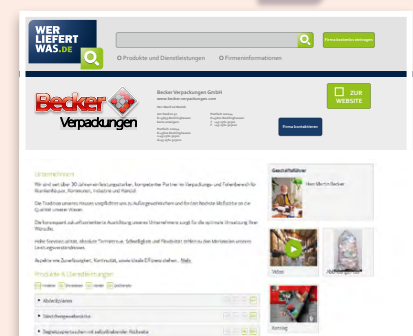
WER LIEFERT WAS.DE

Firmeneintrag anlegen

Produkte und Dienstleistungen   Firmeninformationen

Becker Verpackungen

Becker Verpackungen GmbH
www.becker-verpackungen.com

ZUR WEBSITE

Firma kontaktieren

Unternehmen

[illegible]

Produkte & Dienstleistungen

Abdeckplanes

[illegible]

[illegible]

Geschäftsführer

Herr Martin Becker

Video

Vortrag